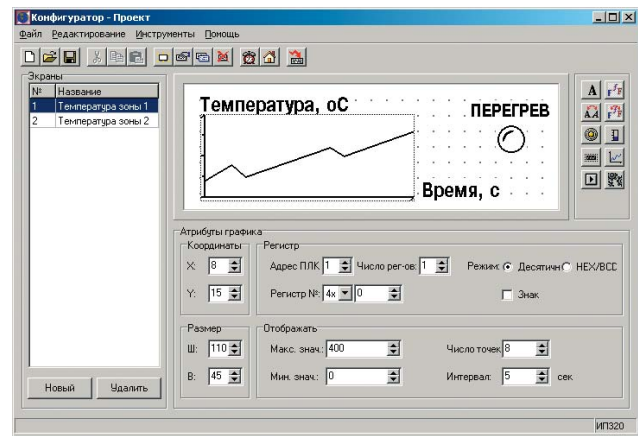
Конфигуратор - Проект

Файл Редактирование Инструменты Помощь

Экраны

| № | Название |
|---|---|
| 1 | Температура зоны 1 |
| 2 | Температура зоны 2 |

Температура, оС

ПЕРЕГРЕВ

Время, с

Атрибуты графика

Координаты

X: 8

Y: 15

Регистр

Адрес ПЛК 1

Число рег-ов: 1

Режим: Десятичн HEX/BCD

Регистр №: 4x 0

Знак

Размер

Ш: 110

В: 45

Отображать

Макс. знач.: 400

Мин. знач.: 0

Число точек 8

Интервал: 5 сек

Новый

Удалить

ИП320